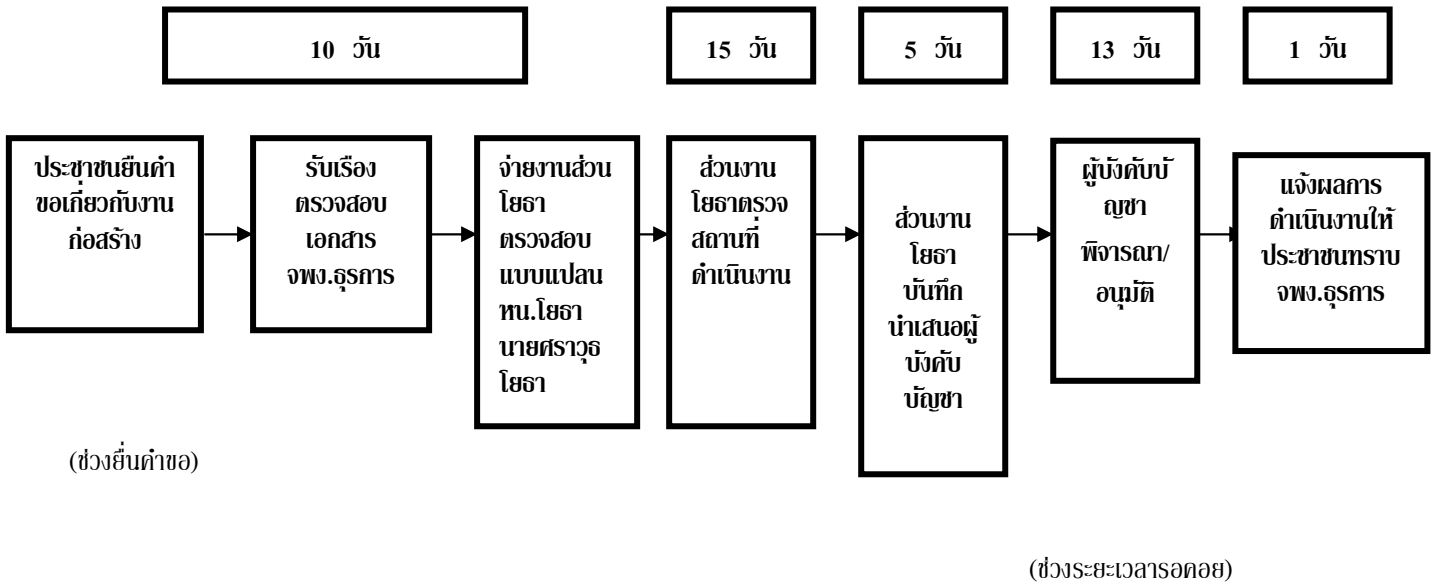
10 วัน

15 วัน

5 วัน

13 วัน

1 วัน

ประชาชนยื่นคำขอเกี่ยวกับงานก่อสร้าง

รับเรื่อง ตรวจสอบเอกสาร จพง.ธุรการ

จ่ายงานส่วนโยธา ตรวจสอบแบบแปลน หน.โยธา นายศราวุธ โยธา

ส่วนงานโยธาตรวจสถานที่ดำเนินงาน

ส่วนงานโยธา บันทึก นำเสนอผู้บังคับบัญชา

ผู้บังคับบัญชา พิจารณา/ อนุมัติ

แจ้งผลการดำเนินงานให้ประชาชนทราบ จพง.ธุรการ

(ช่วงยื่นคำขอ)

(ช่วงระยะเวลารอคอย)